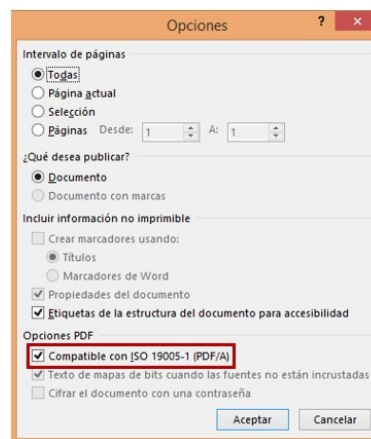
Opciones ? ×

Intervalo de páginas
Todas
Página actual
Selección
Páginas Desde: 1 A: 1

¿Qué desea publicar?
Documento
Documento con marcas

Incluir información no imprimible
Crear marcadores usando:
Títulos
Marcadores de Word
Propiedades del documento
Etiquetas de la estructura del documento para accesibilidad

Opciones PDF
Compatible con ISO 19005-1 (PDF/A)
Texto de mapas de bits cuando las fuentes no están incrustadas
Cifrar el documento con una contraseña

Aceptar Cancelar